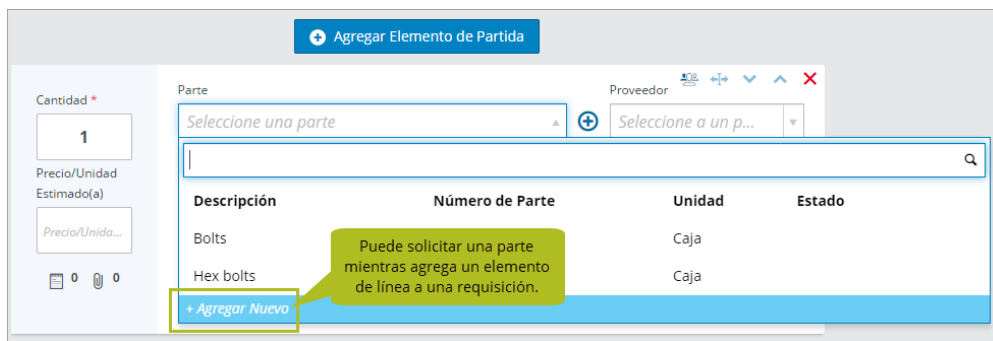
Agregar Elemento de Partida

Cantidad *

1

Precio/Unidad Estimado(a)

Precio/Unida...

0 0

Parte

Seleccione una parte

Proveedor

Seleccione a un p...

| Descripción | Número de Parte | Unidad | Estado |
|---|---|---|---|
| Bolts | | Caja | |
| Hex bolts | | Caja | |

+ Agregar Nuevo

Puede solicitar una parte mientras agrega un elemento de línea a una requisición.